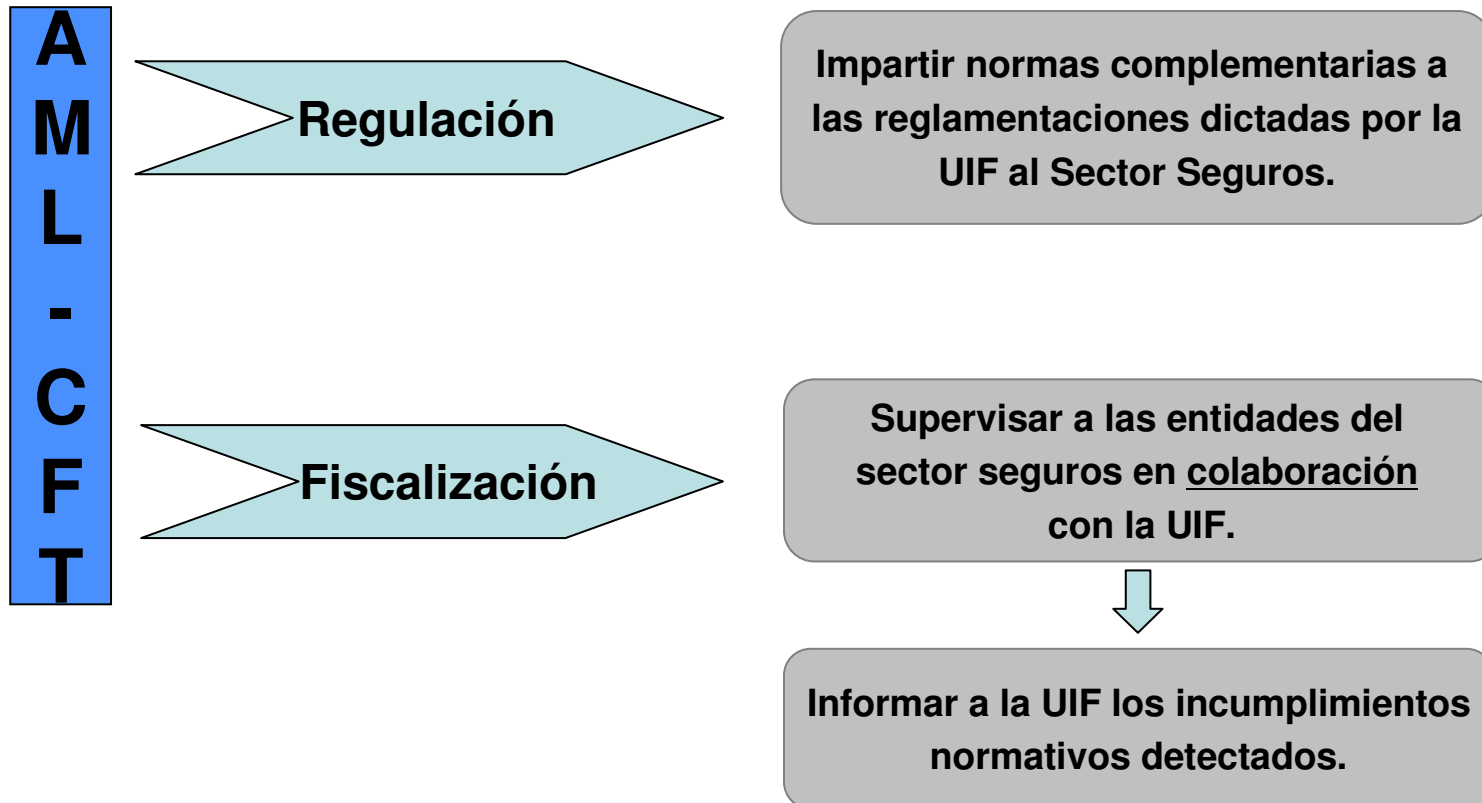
A
M
L
-
C
F
T

Regulación

Impartir normas complementarias a las reglamentaciones dictadas por la UIF al Sector Seguros.

Fiscalización

Supervisar a las entidades del sector seguros en colaboración con la UIF.

Informar a la UIF los incumplimientos normativos detectados.